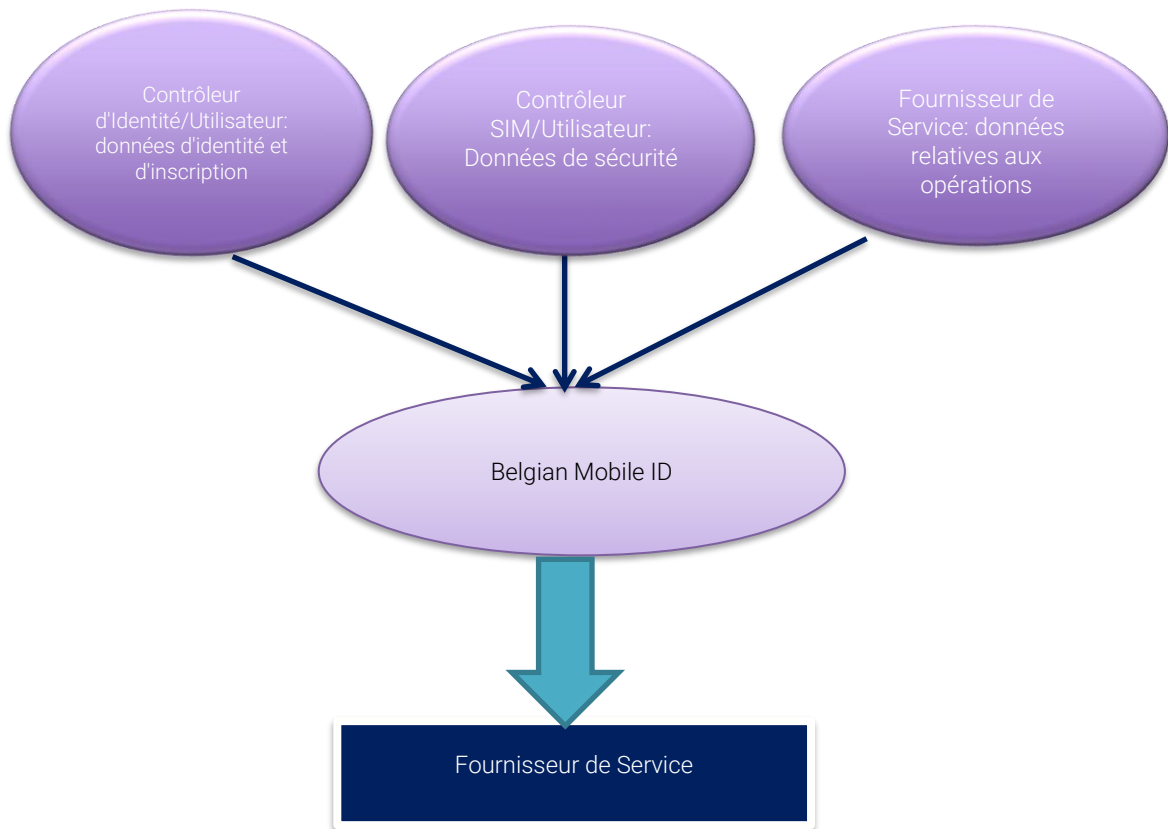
Contrôleur d'Identité/Utilisateur: données d'identité et d'inscription

Contrôleur SIM/Utilisateur: Données de sécurité

Fournisseur de Service: données relatives aux opérations

Belgian Mobile ID

Fournisseur de Service